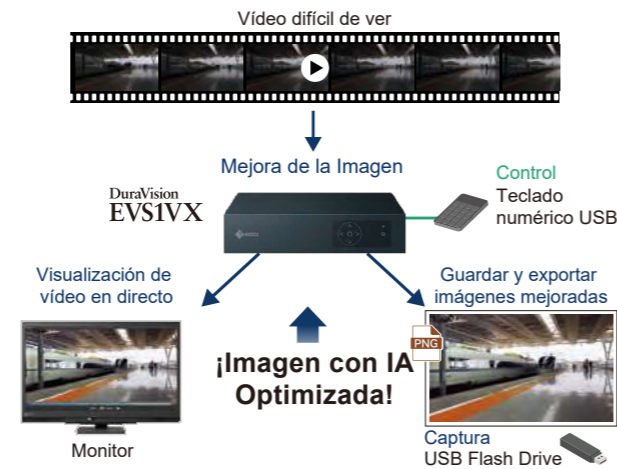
Vídeo difícil de ver

Mejora de la Imagen

DuraVision
EVS1VX

Control
Teclado numérico USB

Visualización de vídeo en directo

Guardar y exportar imágenes mejoradas

PNG

¡Imagen con IA Optimizada!

Monitor

Captura
USB Flash Drive